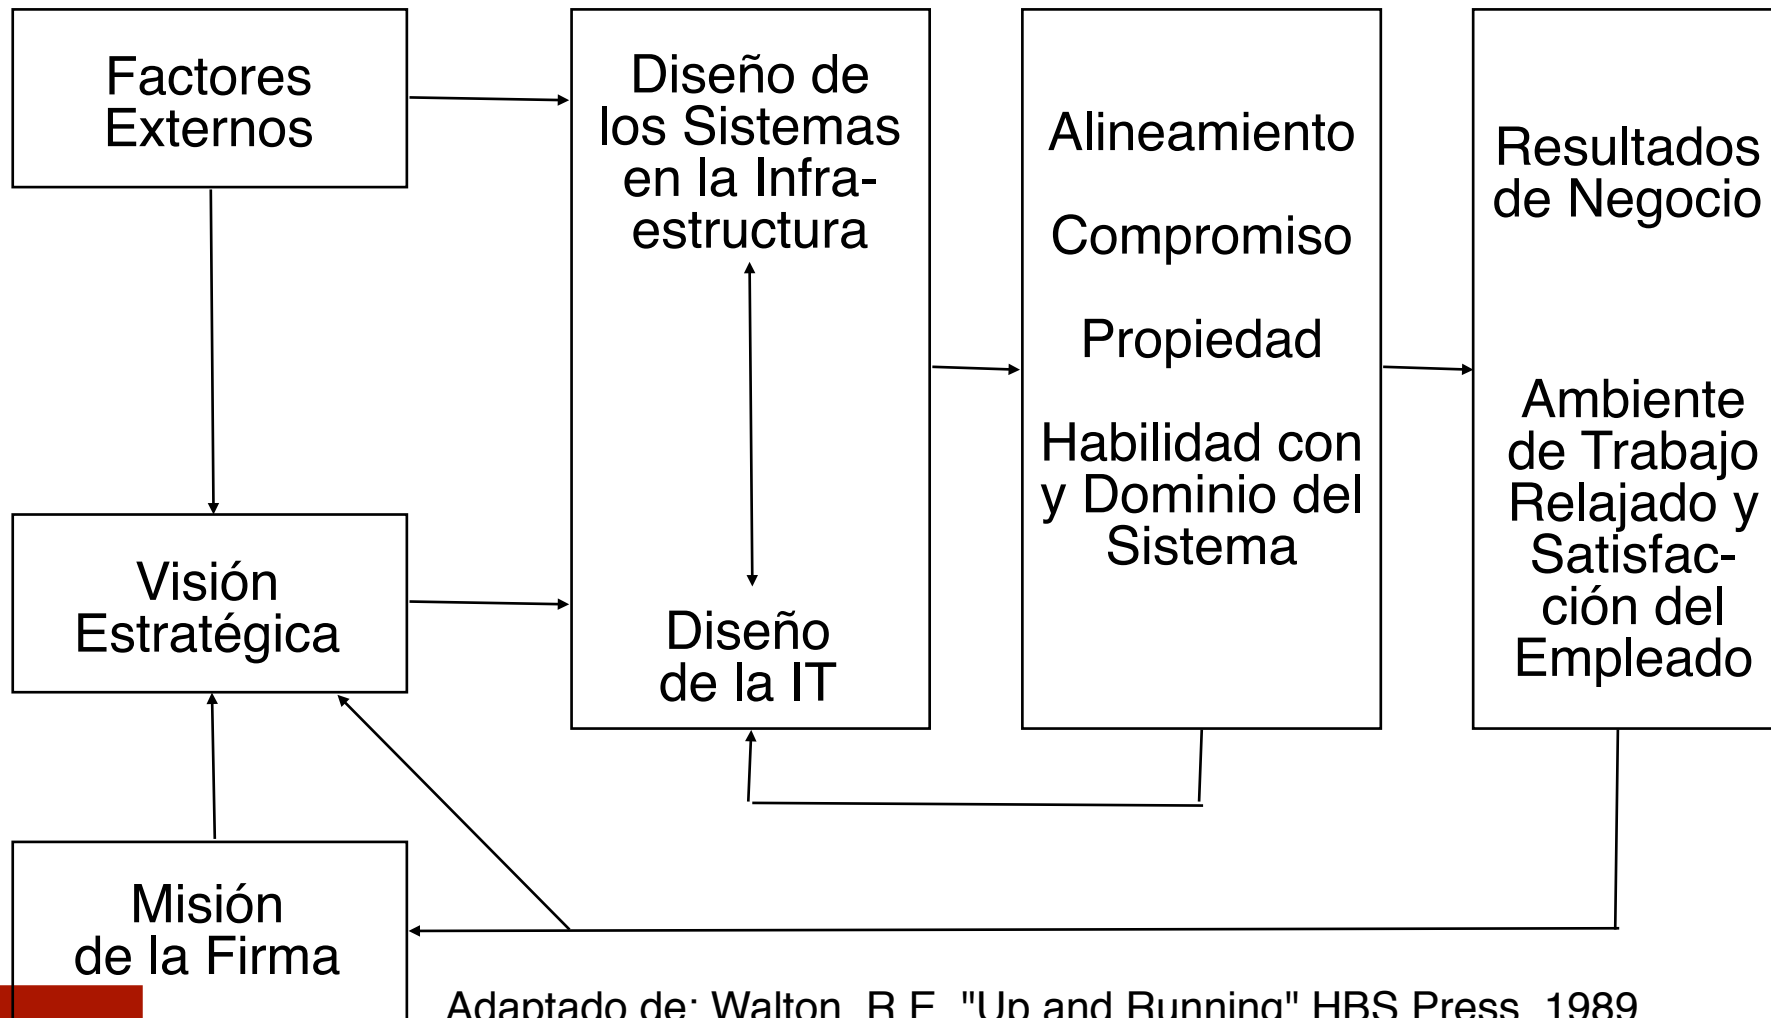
Factores Externos

Diseño de los Sistemas en la Infraestructura

Diseño de la IT

Alineamiento

Compromiso

Propiedad

Habilidad con y Dominio del Sistema

Resultados de Negocio

Ambiente de Trabajo Relajado y Satisfacción del Empleado

Visión Estratégica

Misión de la Firma

Adaptado de: Walton, R.E. "Up and Running" HBS Press, 1989